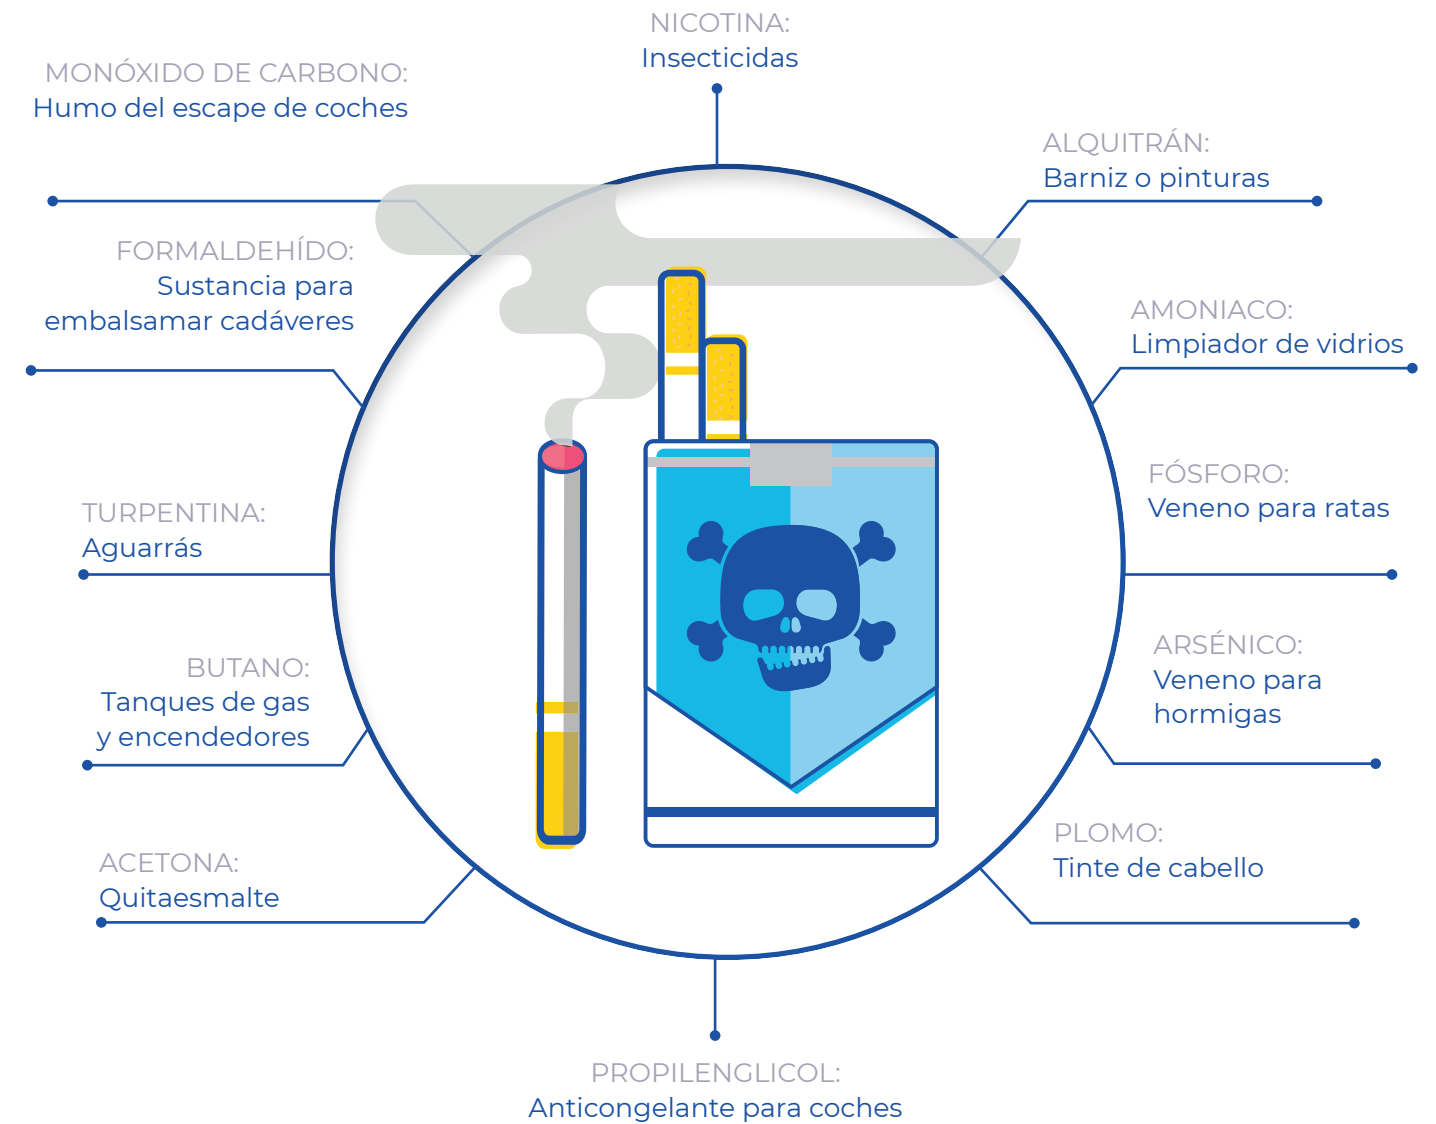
NICOTINA:
Insecticidas

MONÓXIDO DE CARBONO:
Humo del escape de coches

ALQUITRÁN:
Barniz o pinturas

FORMALDEHÍDO:
Sustancia para embalsamar cadáveres

AMONIACO:
Limpiador de vidrios

FÓSFORO:
Veneno para ratas

TURPENTINA:
Aguarrás

BUTANO:
Tanques de gas y encendedores

ARSÉNICO:
Veneno para hormigas

ACETONA:
Quitaesmalte

PLOMO:
Tinte de cabello

PROPILENGLICOL:
Anticongelante para coches